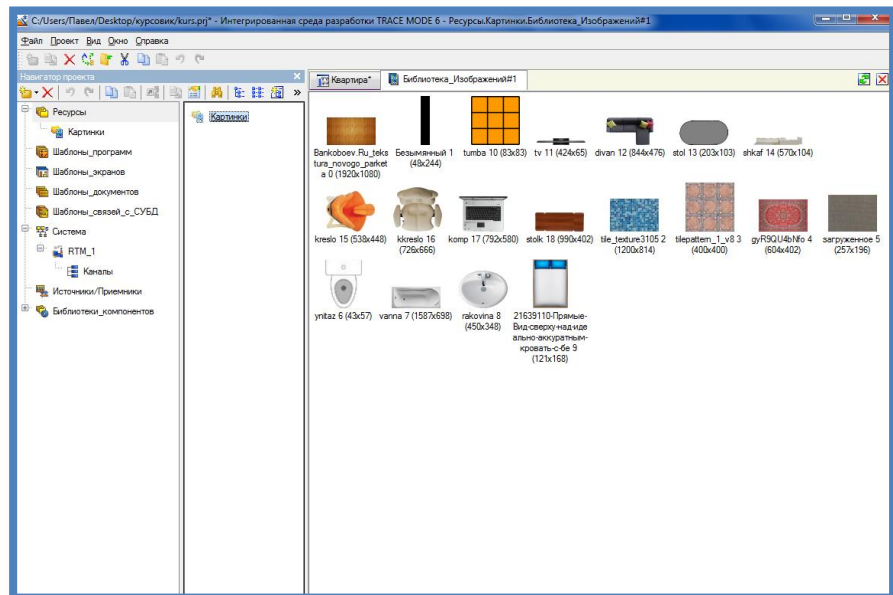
C:/Users/Павел/Desktop/курсовик/kurs.prj* - Интегрированная среда разработки TRACE MODE 6 - Ресурсы.Картинки.Библиотека_Изображений#1

Файл Проект Вид Окно Справка

Навигатор проекта

Ресурсы
Картинки
Шаблоны_программ
Шаблоны_экранов
Шаблоны_документов
Шаблоны_связей_с_СУБД
Система
RTM_1
Каналы
Источники/Приемники
Библиотеки_компонентов

Картинки

Квартира*
Библиотека_Изображений#1

Bankoboev.Ru_tekstura_novogo_parketa 0 (1920x1080)
Безымянный 1 (48x244)
tumba 10 (83x83)
tv 11 (424x65)
divan 12 (844x476)
stol 13 (203x103)
shkaf 14 (570x104)
kreslo 15 (538x448)
kkreslo 16 (726x666)
komp 17 (792x580)
stolk 18 (990x402)
tile_texture3105 2 (1200x814)
tilepattern_1_v8 3 (400x400)
gyR9QU4bNfo 4 (604x402)
загруженное 5 (257x196)
ynitaz 6 (43x57)
vanna 7 (1587x698)
rakovina 8 (450x348)
21639110-Прямые-Вид-сверху-над-идеально-аккуратным-кровать-с-бе 9 (121x168)